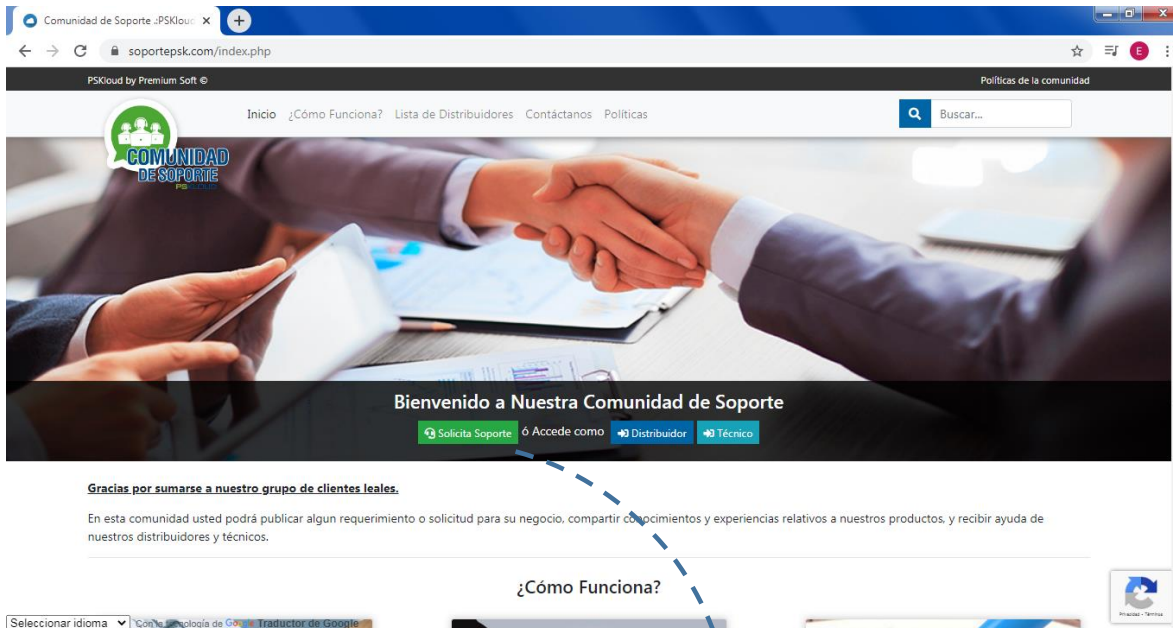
Comunidad de Soporte .:PSKlouc ×
soportepsk.com/index.php
E
PSKloud by Premium Soft ©
Políticas de la comunidad
Inicio ¿Cómo Funciona? Lista de Distribuidores Contáctanos Políticas
Buscar...
COMUNIDAD DE SOPORTE
Bienvenido a Nuestra Comunidad de Soporte
Solicita Soporte ó Accede como Distribuidor Técnico

Gracias por sumarse a nuestro grupo de clientes leales.

En esta comunidad usted podrá publicar algun requerimiento o solicitud para su negocio, compartir co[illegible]ocimientos y experiencias relativos a nuestros productos, y recibir ayuda de nuestros distribuidores y técnicos.

¿Cómo Funciona?

Seleccionar idioma Con la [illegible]ología de Google Traductor de Google
Privacidad - Términos